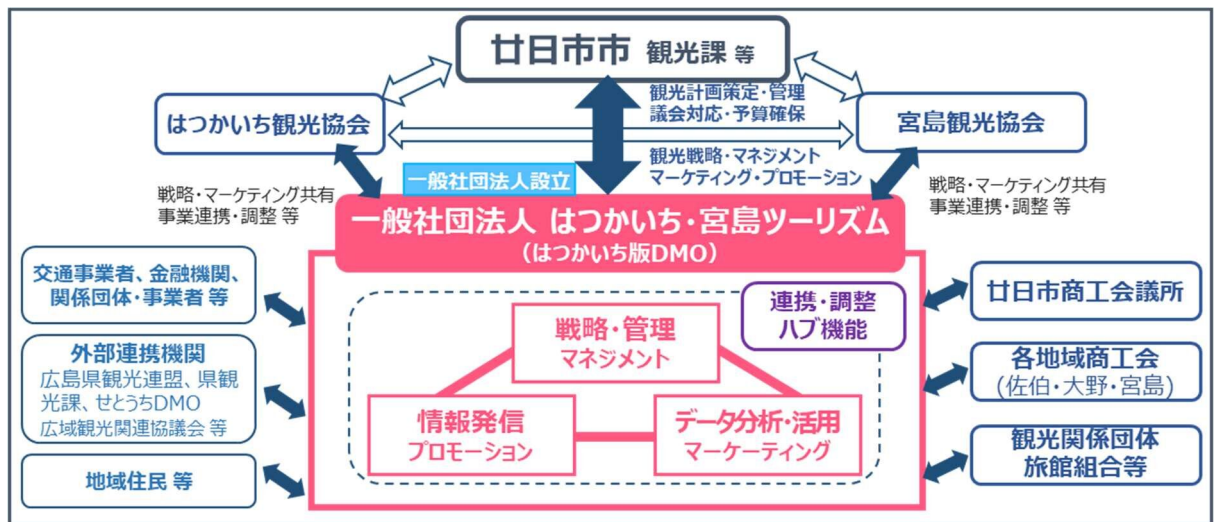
廿日市市 観光課 等

観光計画策定・管理
議会対応・予算確保

はつかいち観光協会

宮島観光協会

観光戦略・マネジメント
マーケティング・プロモーション

一般社団法人設立

戦略・マーケティング共有
事業連携・調整 等

戦略・マーケティング共有
事業連携・調整 等

一般社団法人 はつかいち・宮島ツーリズム
（はつかいち版DMO）

交通事業者、金融機関、関係団体・事業者 等

外部連携機関
広島県観光連盟、県観光課、せとうちDMO
広域観光関連協議会 等

地域住民 等

連携・調整
ハブ機能

戦略・管理
マネジメント

情報発信
プロモーション

データ分析・活用
マーケティング

廿日市商工会議所

各地域商工会
（佐伯・大野・宮島）

観光関係団体
旅館組合等